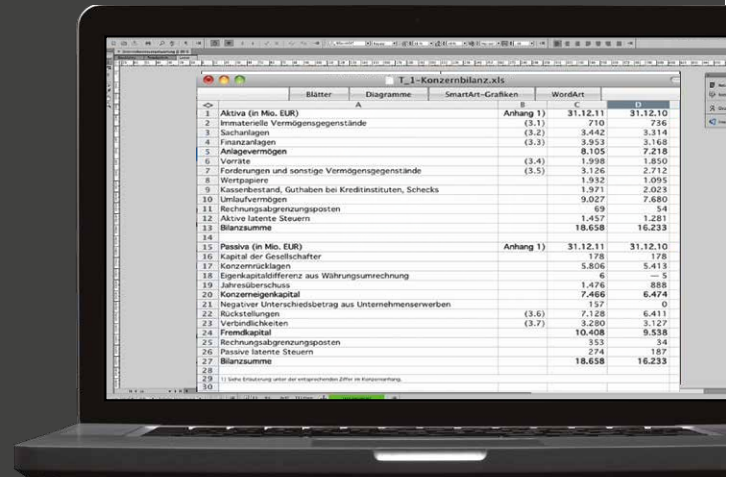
T_1-Konzernbilanz.xls

Blätter | Diagramme | SmartArt-Grafiken | WordArt

| | A | B | C | D |
|---|---|---|---|---|
| 1 | Aktiva (in Mio. EUR) | Anhang 1) | 31.12.11 | 31.12.10 |
| 2 | Immaterielle Vermögensgegenstände | (3.1) | 710 | 736 |
| 3 | Sachanlagen | (3.2) | 3.442 | 3.314 |
| 4 | Finanzanlagen | (3.3) | 3.953 | 3.168 |
| 5 | Anlagevermögen | | 8.105 | 7.218 |
| 6 | Vorräte | (3.4) | 1.998 | 1.850 |
| 7 | Forderungen und sonstige Vermögensgegenstände | (3.5) | 3.126 | 2.712 |
| 8 | Wertpapiere | | 1.932 | 1.095 |
| 9 | Kassenbestand, Guthaben bei Kreditinstituten, Schecks | | 1.971 | 2.023 |
| 10 | Umlaufvermögen | | 9.027 | 7.680 |
| 11 | Rechnungsabgrenzungsposten | | 69 | 54 |
| 12 | Aktive latente Steuern | | 1.457 | 1.281 |
| 13 | Bilanzsumme | | 18.658 | 16.233 |
| 14 | | | | |
| 15 | Passiva (in Mio. EUR) | Anhang 1) | 31.12.11 | 31.12.10 |
| 16 | Kapital der Gesellschafter | | 178 | 178 |
| 17 | Konzernrücklagen | | 5.806 | 5.413 |
| 18 | Eigenkapitaldifferenz aus Währungsumrechnung | | 6 | — 5 |
| 19 | Jahresüberschuss | | 1.476 | 888 |
| 20 | Konzerneigenkapital | | 7.466 | 6.474 |
| 21 | Negativer Unterschiedsbetrag aus Unternehmenserwerben | | 157 | 0 |
| 22 | Rückstellungen | (3.6) | 7.128 | 6.411 |
| 23 | Verbindlichkeiten | (3.7) | 3.280 | 3.127 |
| 24 | Fremdkapital | | 10.408 | 9.538 |
| 25 | Rechnungsabgrenzungsposten | | 353 | 34 |
| 26 | Passive latente Steuern | | 274 | 187 |
| 27 | Bilanzsumme | | 18.658 | 16.233 |
| 28 | | | | |
| 29 | 1) Siehe Erläuterung unter der entsprechenden Ziffer im Konzernanhang. | | | |
| 30 | | | | |